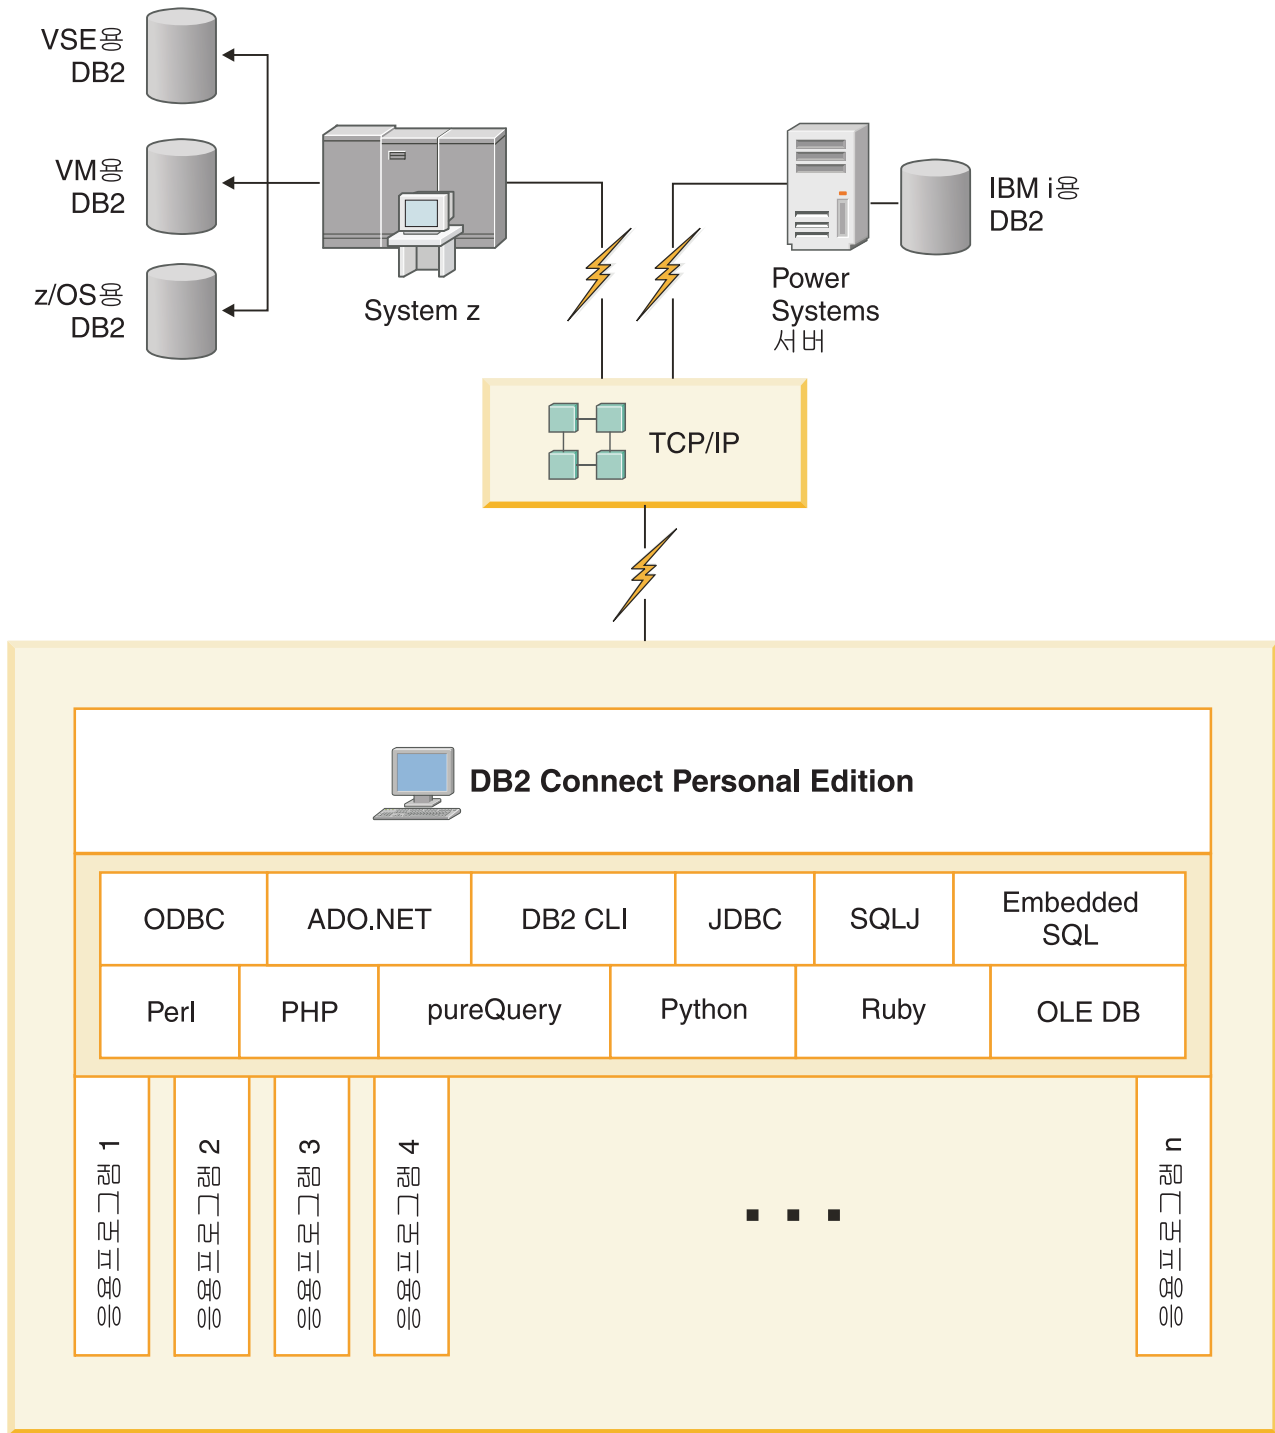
VSE용
DB2

VM용
DB2

z/OS용
DB2

System z

Power
Systems
서버

IBM i용
DB2

TCP/IP

DB2 Connect Personal Edition

| ODBC | ADO.NET | DB2 CLI | JDBC | SQLJ | Embedded SQL |
|---|---|---|---|---|---|
| Perl | PHP | pureQuery | Python | Ruby | OLE DB |

응용프로그램 1

응용프로그램 2

응용프로그램 3

응용프로그램 4

...

응용프로그램 n